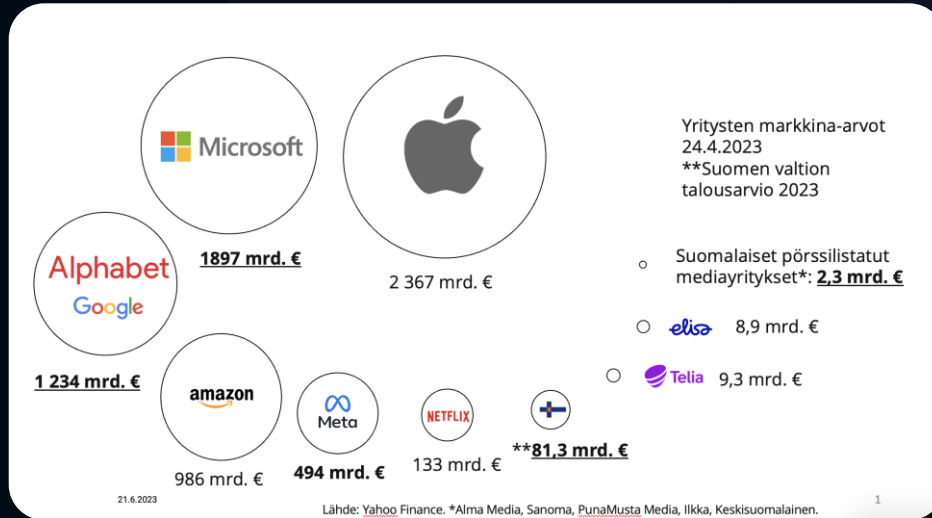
Microsoft

1897 mrd. €

2 367 mrd. €

Yritysten markkina-arvot 24.4.2023
**Suomen valtion talousarvio 2023

Alphabet
Google

1 234 mrd. €

Suomalaiset pörssilistatut mediayritykset*: 2,3 mrd. €

elisa 8,9 mrd. €

Telia 9,3 mrd. €

amazon

986 mrd. €

Meta

494 mrd. €

NETFLIX

133 mrd. €

**81,3 mrd. €

21.6.2023

Lähde: Yahoo Finance. *Alma Media, Sanoma, PunaMusta Media, Ilkka, Keskisuomalainen.

1